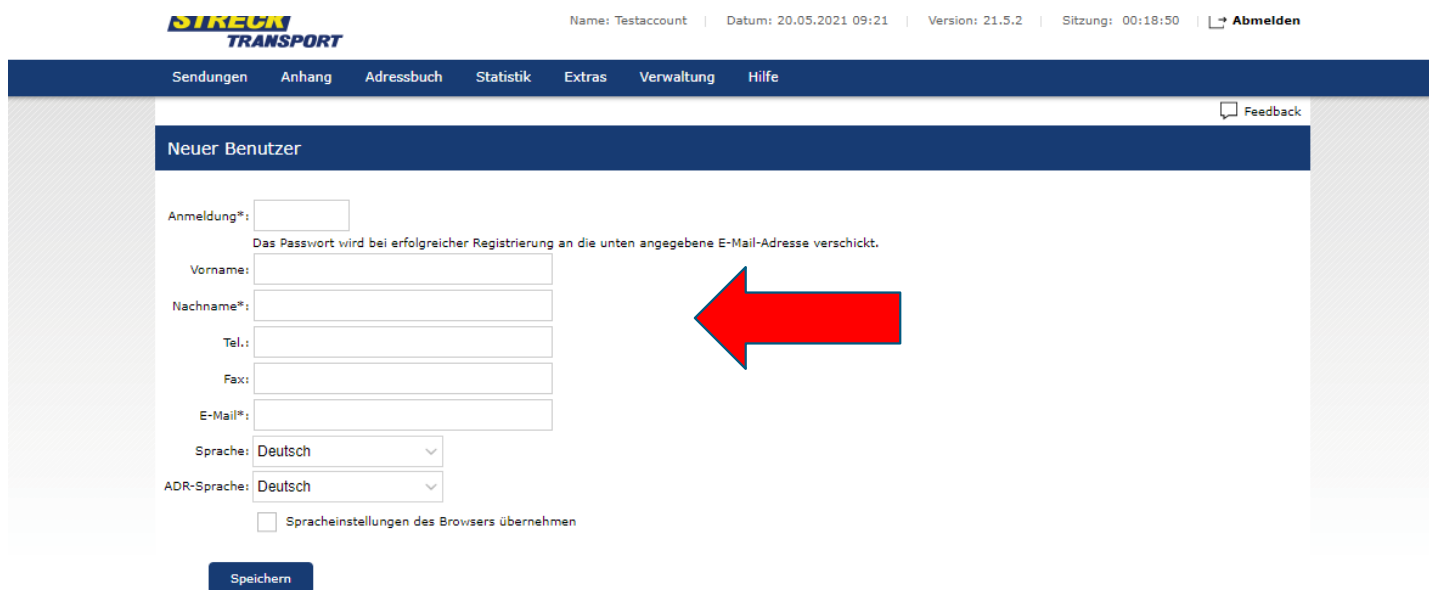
STRECK
TRANSPORT

Name: Testaccount | Datum: 20.05.2021 09:21 | Version: 21.5.2 | Sitzung: 00:18:50 | Abmelden

Sendungen Anhang Adressbuch Statistik Extras Verwaltung Hilfe

Feedback

Neuer Benutzer

Anmeldung*:

Das Passwort wird bei erfolgreicher Registrierung an die unten angegebene E-Mail-Adresse verschickt.

Vorname:

Nachname*:

Tel.:

Fax:

E-Mail*:

Sprache: Deutsch

ADR-Sprache: Deutsch

Spracheinstellungen des Browsers übernehmen

Speichern